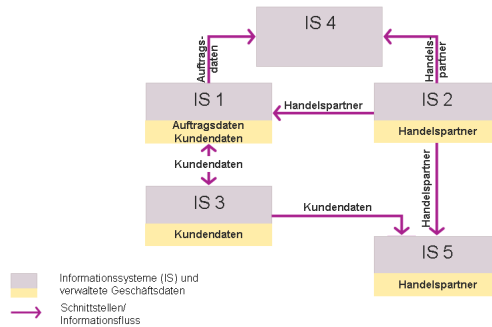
IS 4

Auftragsdaten

Handelspartner

IS 1
Auftragsdaten
Kundendaten

Handelspartner

IS 2
Handelspartner

Kundendaten

Handelspartner

IS 3
Kundendaten

Kundendaten

IS 5
Handelspartner

Informationssysteme (IS) und verwaltete Geschäftsdaten

Schnittstellen/ Informationsfluss